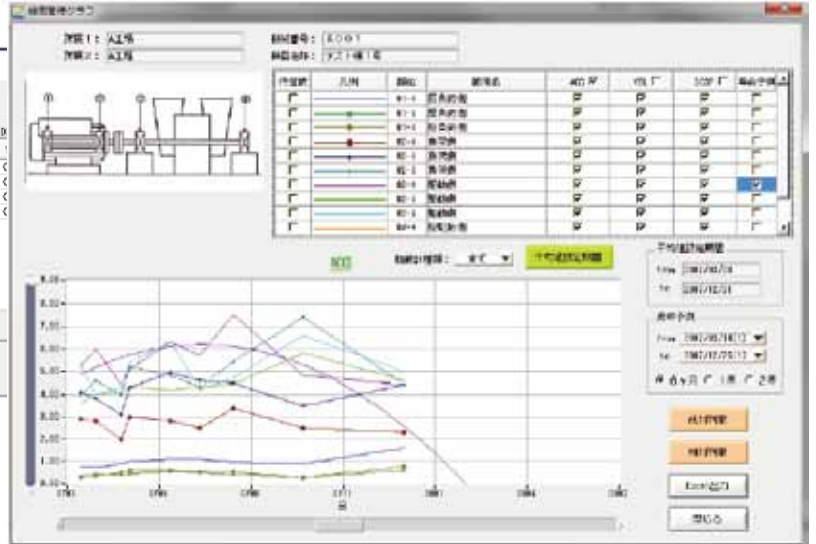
傾向管理グラフ

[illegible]1：A工場
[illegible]2：A工場

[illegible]番号：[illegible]
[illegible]名称：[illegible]

| 作業 | 凡例 | 部位 | 測定名 | ACC | VEL | DISP | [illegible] |
|---|---|---|---|---|---|---|---|
| | | M1-1 | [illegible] | | | | |
| | | M1-2 | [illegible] | | | | |
| | | M1-3 | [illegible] | | | | |
| | | M2-1 | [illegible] | | | | |
| | | M2-2 | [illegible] | | | | |
| | | M2-3 | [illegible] | | | | |
| | | M3-1 | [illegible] | | | | |
| | | M3-2 | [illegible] | | | | |
| | | M3-3 | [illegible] | | | | |
| | | M4-1 | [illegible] | | | | |

ACC

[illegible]：全て

予知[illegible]

予知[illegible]
From 2007/08/24
To 2007/12/24

表示期間
From 2007/05/18
To 2007/12/25

6ヶ月 1年 2年

8.00
8.00
7.00
6.00
5.00
4.00
3.00
2.00
1.00
0.00

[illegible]

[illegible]

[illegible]

Excel出力

閉じる